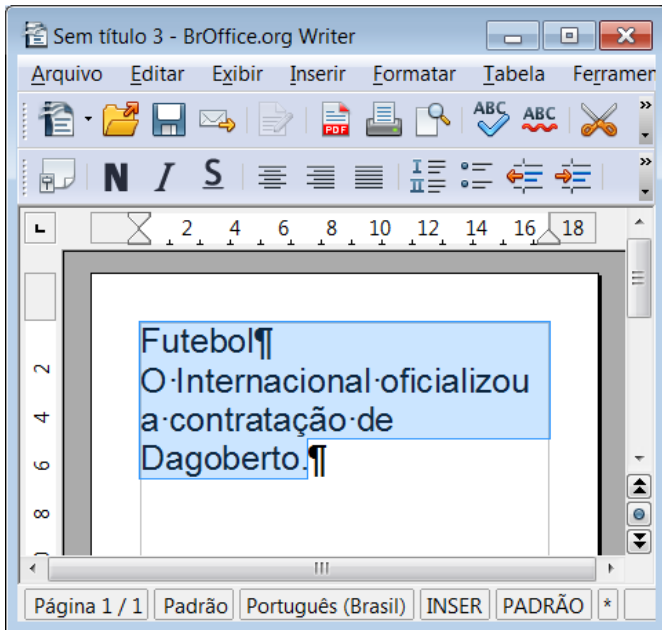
Sem título 3 - BrOffice.org Writer

Arquivo Editar Exibir Inserir Formatar Tabela Ferramen

N I S

2 4 6 8 10 12 14 16 18

2
4
6
8

Futebol¶
O·Internacional·oficializou a·contratação·de Dagoberto.¶

Página 1 / 1 Padrão Português (Brasil) INSER PADRÃO *